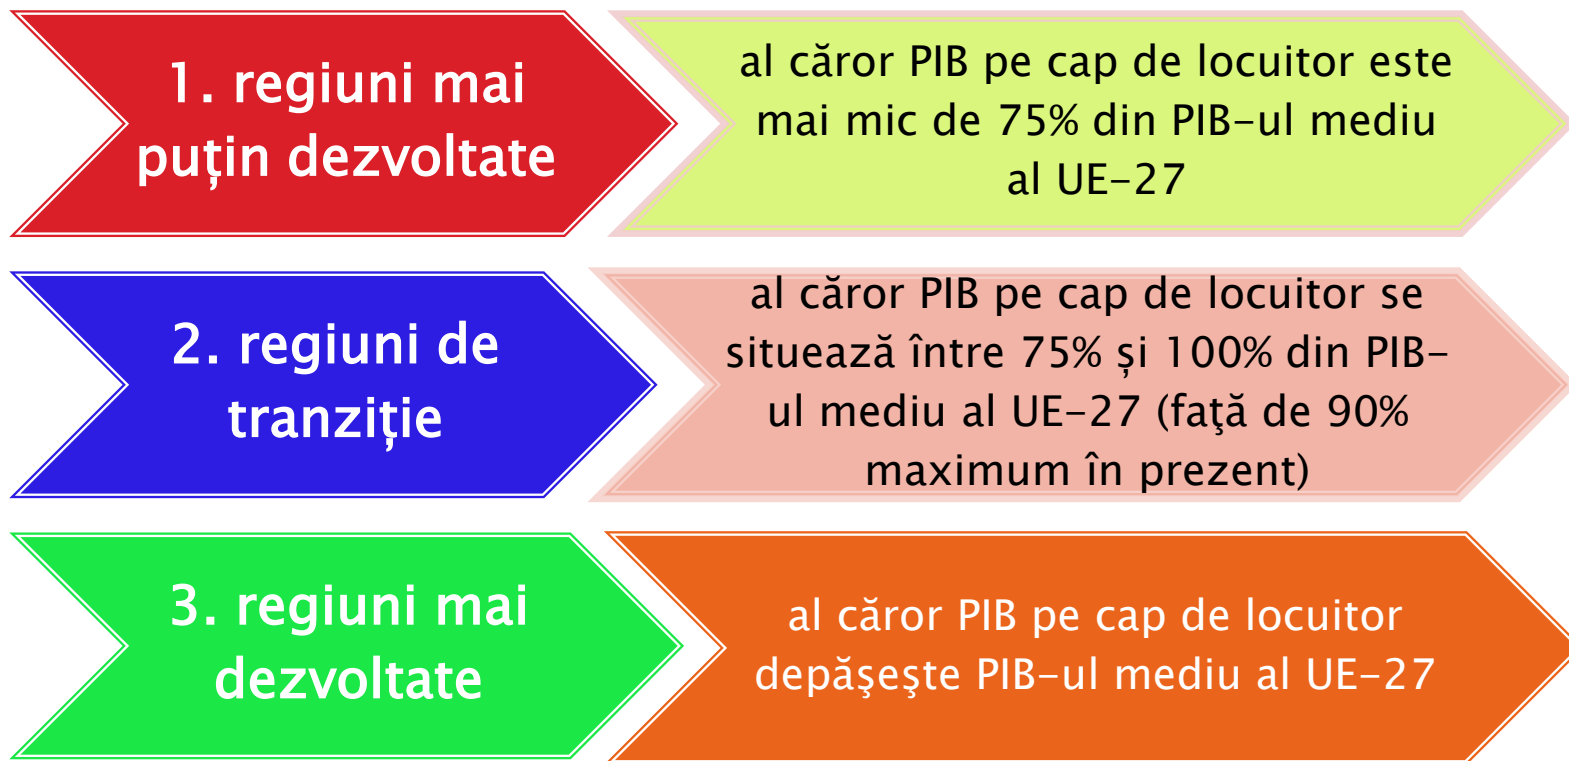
1. regiuni mai puțin dezvoltate

al căror PIB pe cap de locuitor este mai mic de 75% din PIB-ul mediu al UE-27

2. regiuni de tranziție

al căror PIB pe cap de locuitor se situează între 75% și 100% din PIB-ul mediu al UE-27 (faţă de 90% maximum în prezent)

3. regiuni mai dezvoltate

al căror PIB pe cap de locuitor depăşeşte PIB-ul mediu al UE-27